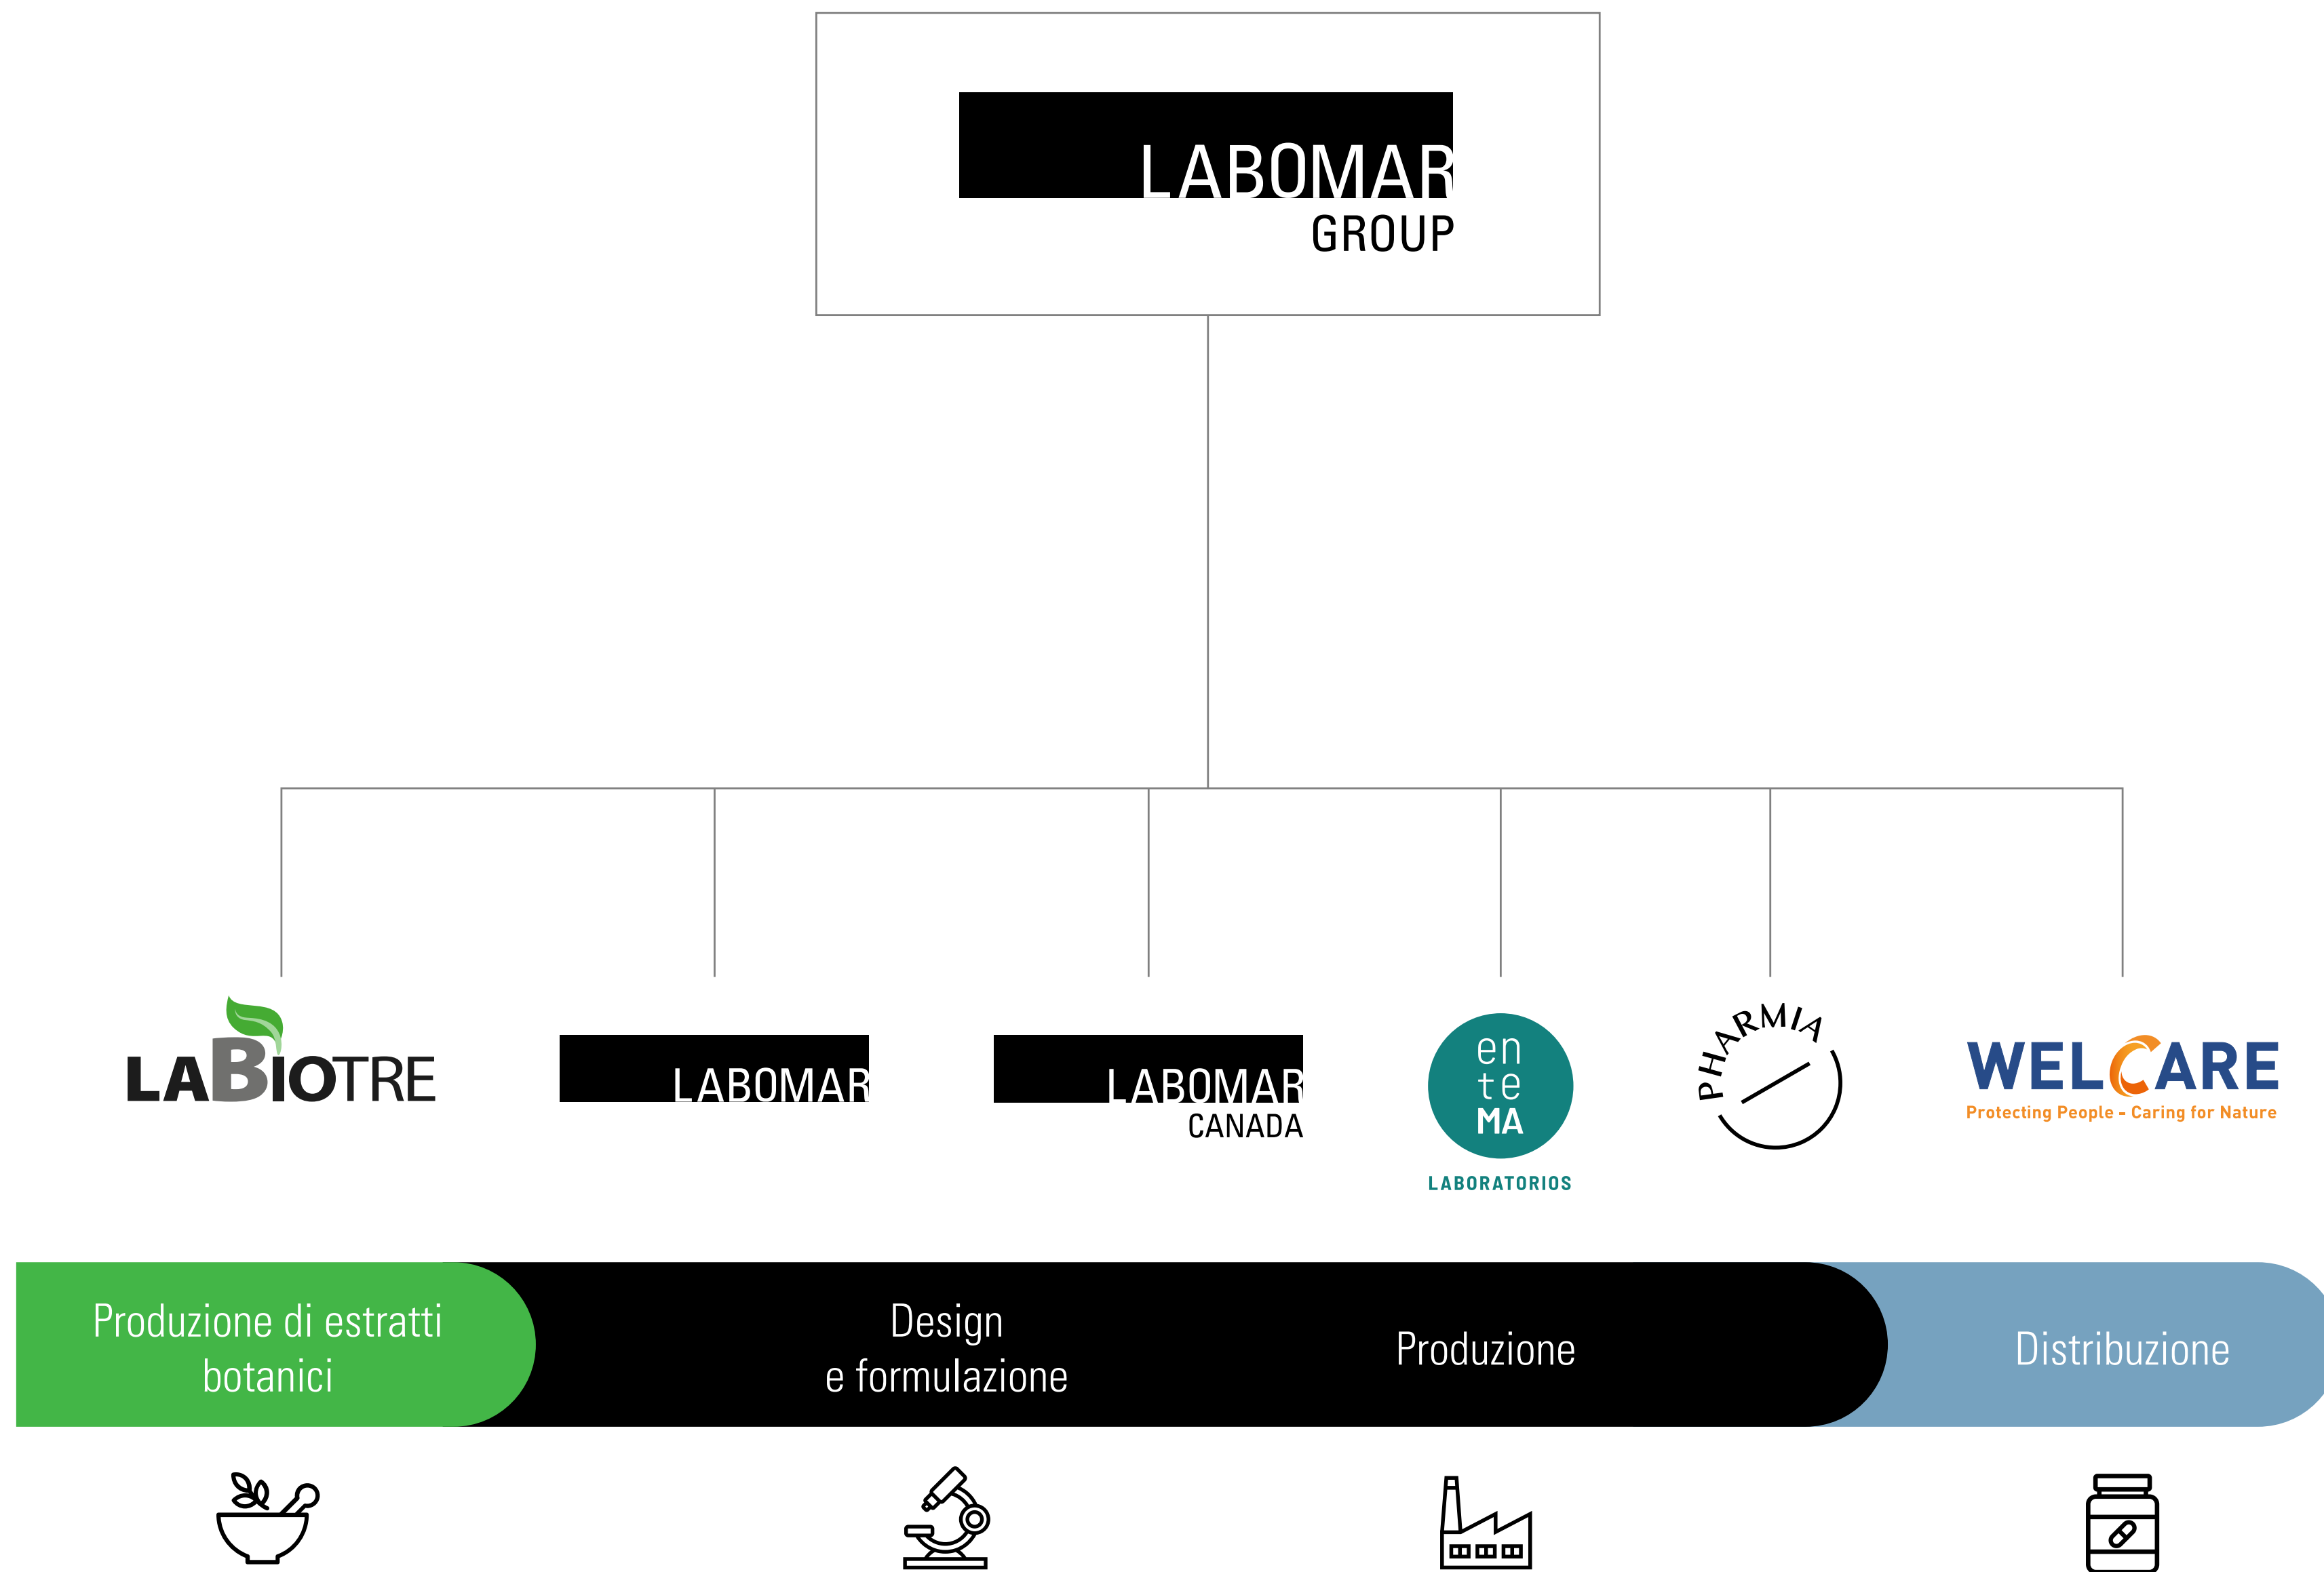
LABOMAR
GROUP

LABIOTRE

LABOMAR

LABOMAR
CANADA

en
te
MA
LABORATORIOS

PHARMIA

WELCARE
Protecting People - Caring for Nature

Produzione di estratti botanici

Design
e formulazione

Produzione

Distribuzione